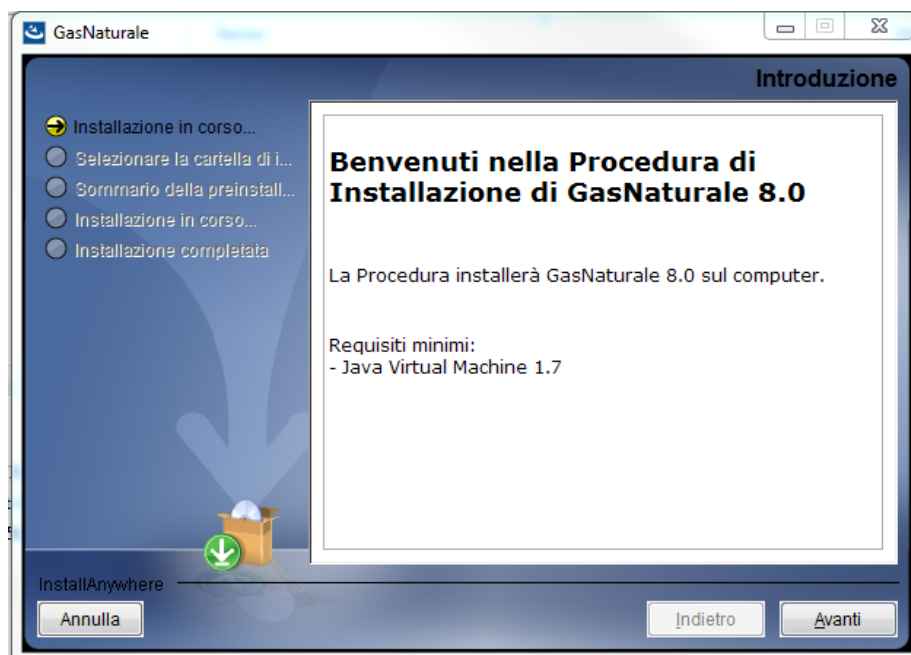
GasNaturale

Introduzione

Installazione in corso...
Selezionare la cartella di i...
Sommario della preinstall...
Installazione in corso...
Installazione completata

Benvenuti nella Procedura di Installazione di GasNaturale 8.0

La Procedura installerà GasNaturale 8.0 sul computer.

Requisiti minimi:
- Java Virtual Machine 1.7

InstallAnywhere

Annulla

Indietro

Avanti